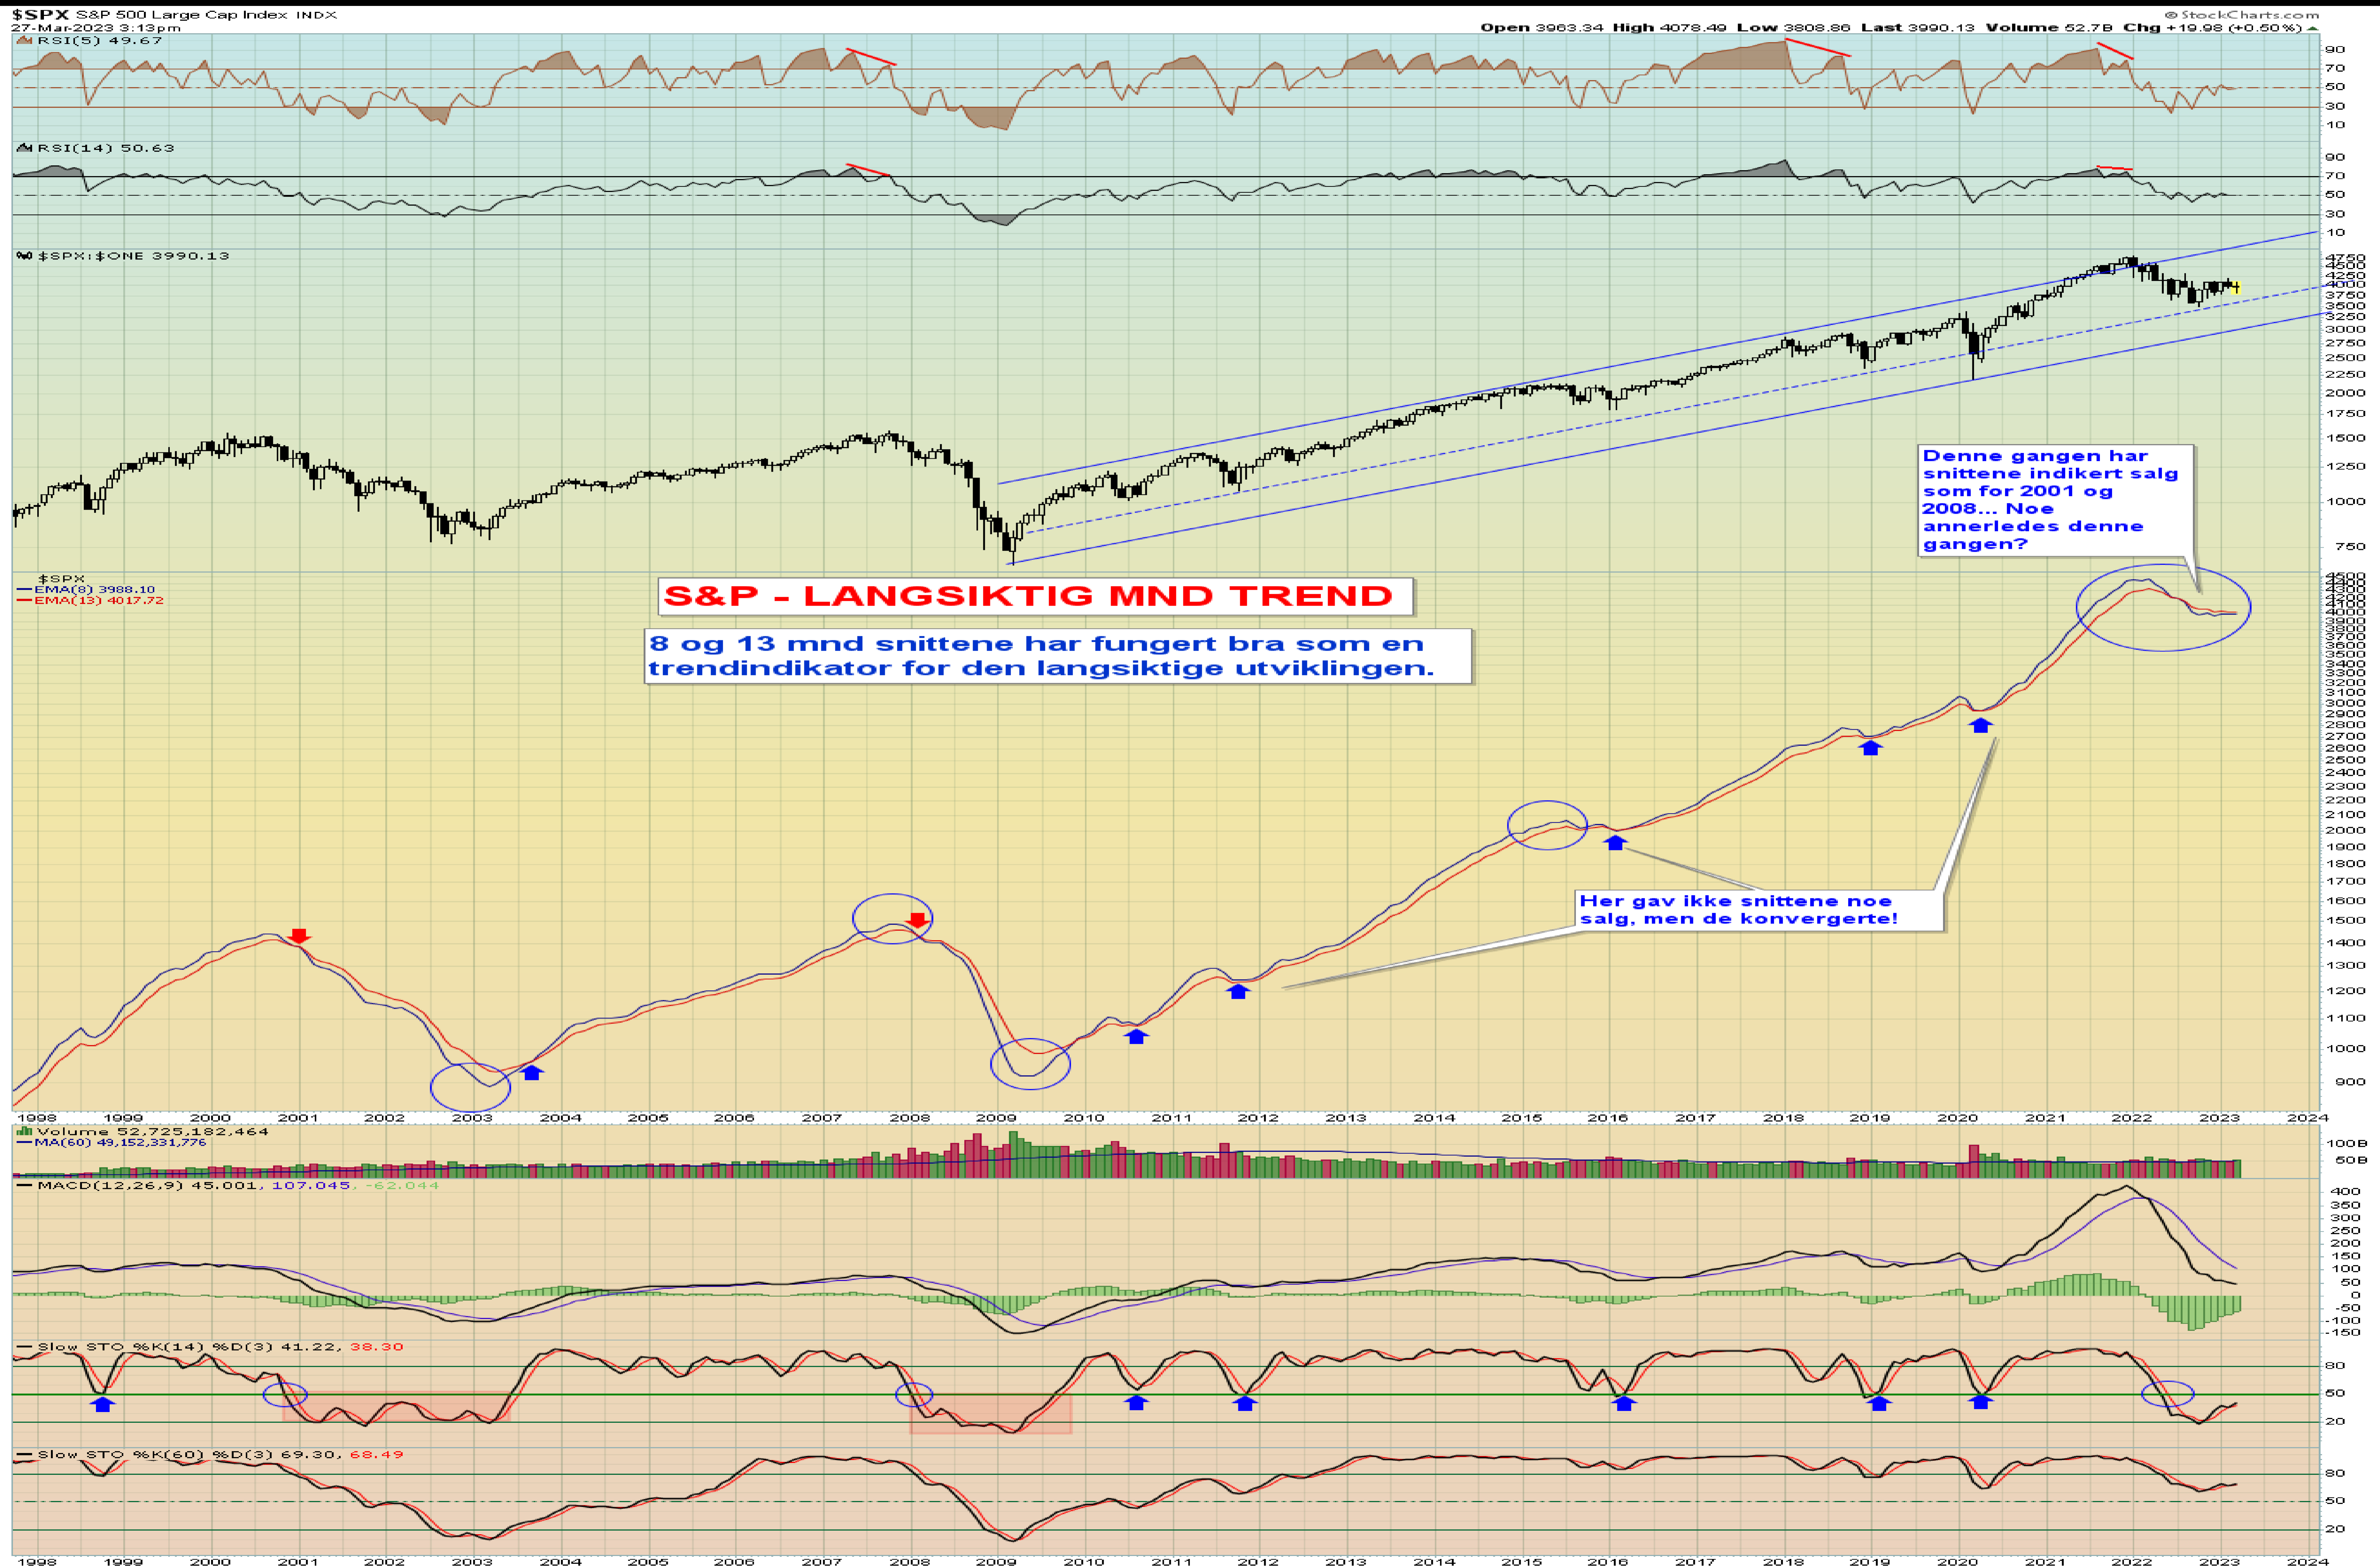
$SPX S&P 500 Large Cap Index INDX
27-Mar-2023 3:13pm
© StockCharts.com
Open 3963.34 High 4078.49 Low 3808.86 Last 3990.13 Volume 52.7B Chg +19.98 (+0.50%)

RSI(5) 49.67
90 70 50 30 10

RSI(14) 50.63
90 70 50 30 10

$SPX:$ONE 3990.13
4750 4500 4250 4000 3750 3500 3250 3000 2750 2500 2250 2000 1750 1500 1250 1000 750

Denne gangen har snittene indikert salg som for 2001 og 2008... Noe annerledes denne gangen?

$SPX
EMA(8) 3988.10
EMA(13) 4017.72

S&P - LANGSIKTIG MND TREND

8 og 13 mnd snittene har fungert bra som en trendindikator for den langsiktige utviklingen.

Her gav ikke snittene noe salg, men de konvergerte!

4500 4400 4300 4200 4100 4000 3900 3800 3700 3600 3500 3400 3300 3200 3100 3000 2900 2800 2700 2600 2500 2400 2300 2200 2100 2000 1900 1800 1700 1600 1500 1400 1300 1200 1100 1000 900

1998 1999 2000 2001 2002 2003 2004 2005 2006 2007 2008 2009 2010 2011 2012 2013 2014 2015 2016 2017 2018 2019 2020 2021 2022 2023 2024

Volume 52,725,182,464
MA(60) 49,152,331,776
100B 50B

MACD(12,26,9) 45.001, 107.045, -62.044
400 350 300 250 200 150 100 50 0 -50 -100 -150

Slow STO %K(14) %D(3) 41.22, 38.30
80 50 20

Slow STO %K(60) %D(3) 69.30, 68.49
80 50 20

1998 1999 2000 2001 2002 2003 2004 2005 2006 2007 2008 2009 2010 2011 2012 2013 2014 2015 2016 2017 2018 2019 2020 2021 2022 2023 2024